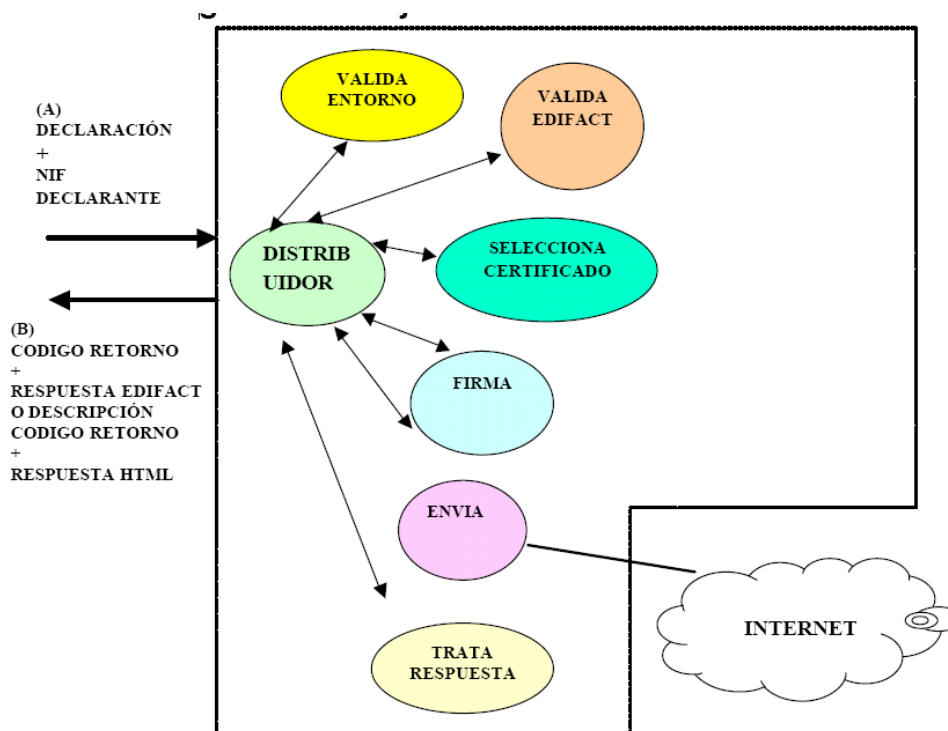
(A)
DECLARACIÓN
+
NIF
DECLARANTE

(B)
CODIGO RETORNO
+
RESPUESTA EDIFACT
O DESCRIPCIÓN
CODIGO RETORNO
+
RESPUESTA HTML

VALIDA ENTORNO

VALIDA EDIFACT

DISTRIB UIDOR

SELECCIONA CERTIFICADO

FIRMA

ENVIA

TRATA RESPUESTA

INTERNET